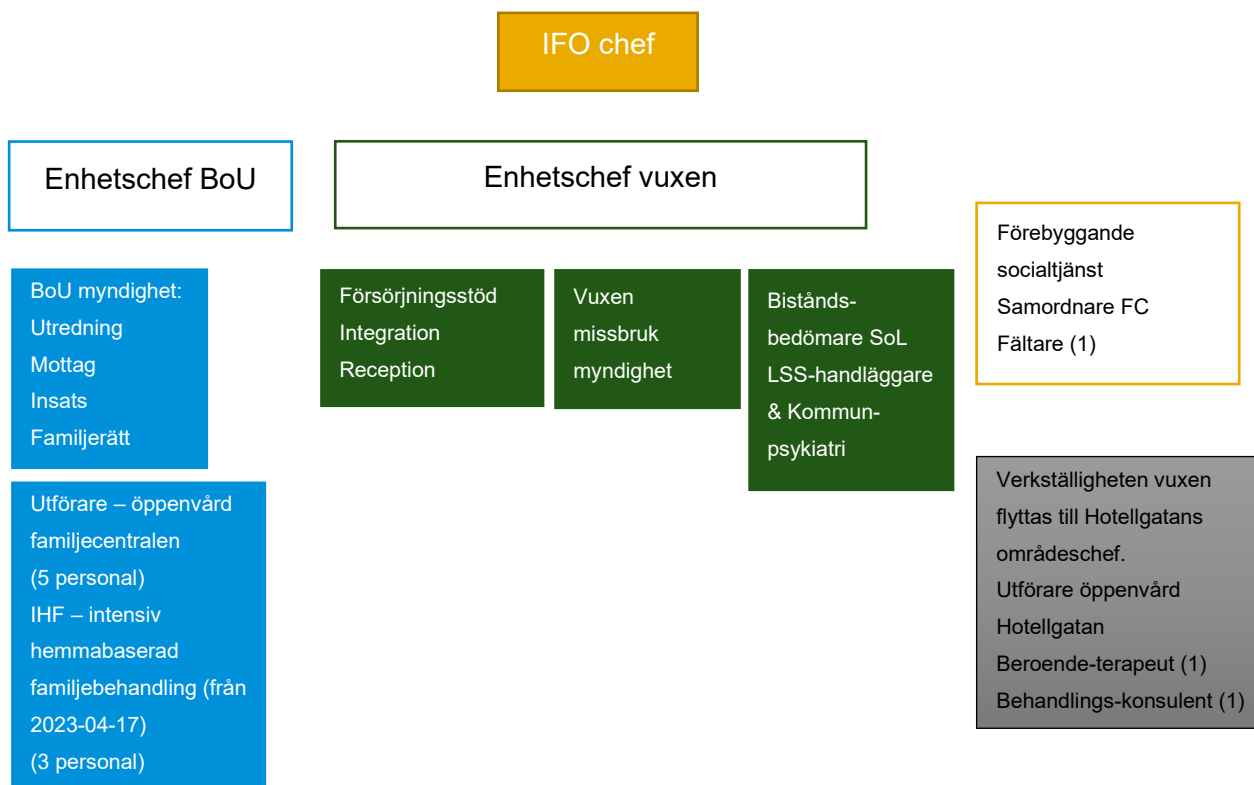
IFO chef

Enhetschef BoU

Enhetschef vuxen

Förebyggande socialtjänst
Samordnare FC
Fältare (1)

BoU myndighet:
Utredning
Mottag
Insats
Familjerätt

Utförare – öppenvård familjecentralen
(5 personal)
IHF – intensiv hemmabaserad familjebehandling (från 2023-04-17)
(3 personal)

Försörjningsstöd
Integration
Reception

Vuxen missbruk myndighet

Biståndsbedömare SoL
LSS-handläggare
& Kommunpsykiatri

Verkställigheten vuxen flyttas till Hotellgatans områdeschef.
Utförare öppenvård Hotellgatan
Beroende-terapeut (1)
Behandlings-konsulent (1)